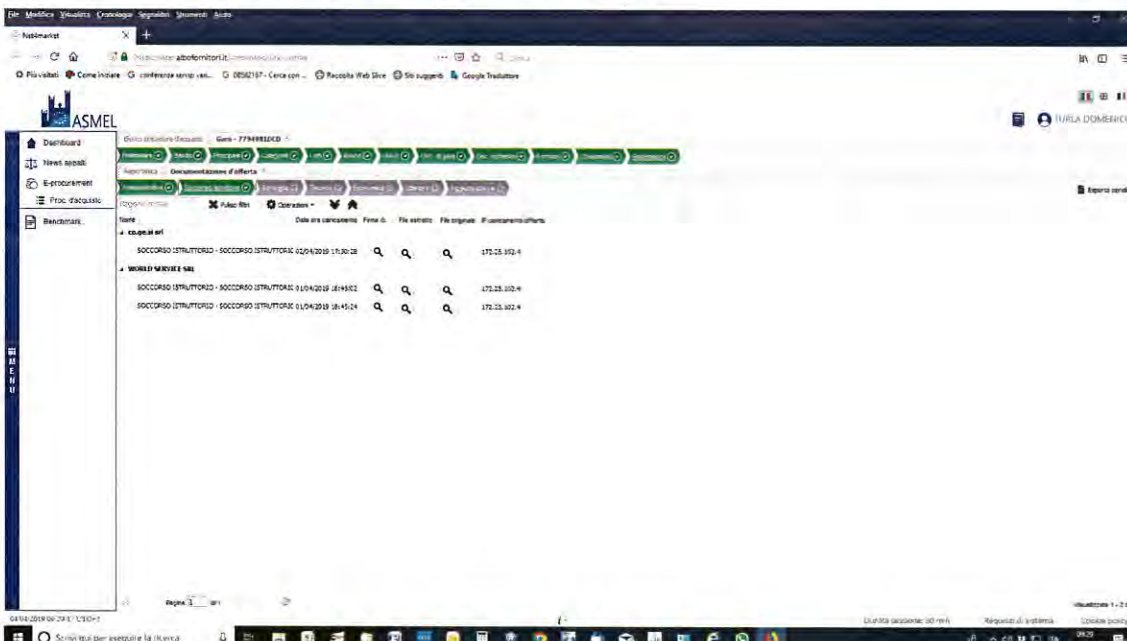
File Modifica Visualizza Cronologia Segnalibri Strumenti Aiuto

Net4market

albofornitori.it

Più visitati Come iniziare conferenze servizi ven... 08562167 - Cerca con ... Raccolta Web Slice Siti suggeriti Google Traduttore

ASMEL

TURLA DOMENICO

Dashboard
News appalti
E-procurement
Proc. d'acquisto
Benchmark

Gara - 7794981CCD

Documentazione d'offerta

Pulisci filtri Operazioni

Esporta

Nome | Data ora caricamento | Firma d. | File estratto | File originale | IP caricamento offerta

co.ge.si srl

SOCCORSO ISTRUTTORIO - SOCCORSO ISTRUTTORIO 02/04/2019 17:30:28 172.25.102.4

WORLD SERVICE SRL

SOCCORSO ISTRUTTORIO - SOCCORSO ISTRUTTORIO 01/04/2019 18:45:02 172.25.102.4

SOCCORSO ISTRUTTORIO - SOCCORSO ISTRUTTORIO 01/04/2019 18:45:24 172.25.102.4

M
E
N
U

Pagina 1 di 1

Visualizzati 1 - 2

Durata sessione: 30 min

Requisiti di sistema

Scrivi qui per eseguire la ricerca

09:29